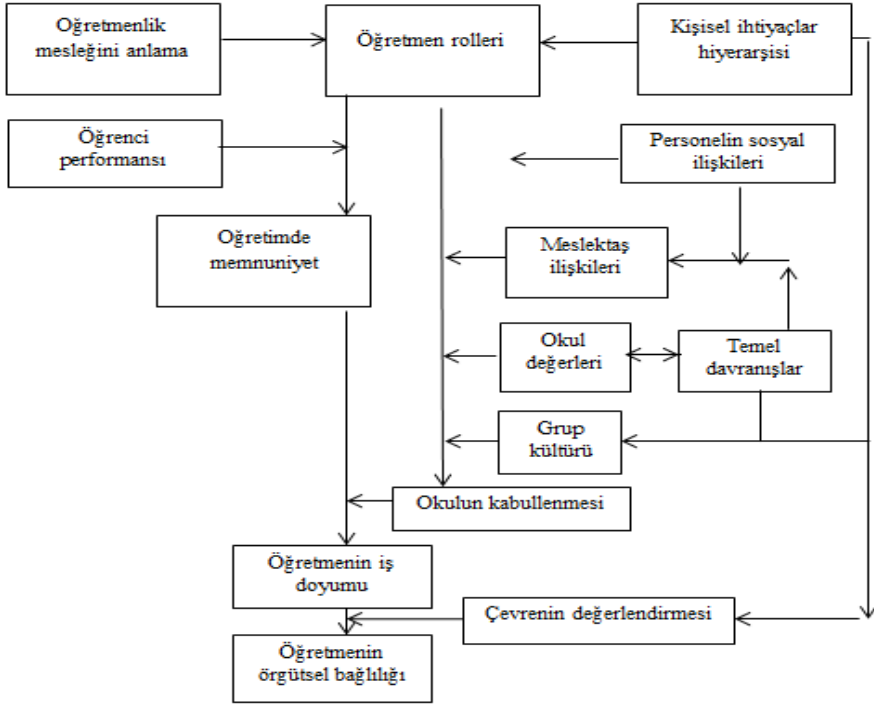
Öğretmenlik mesleğini anlama

Öğretmen rolleri

Kişisel ihtiyaçlar hiyerarşisi

Öğrenci performansı

Personelin sosyal ilişkileri

Öğretimde memnuniyet

Meslektaş ilişkileri

Okul değerleri

Temel davranışlar

Grup kültürü

Okulun kabullenmesi

Öğretmenin iş doyumu

Çevrenin değerlendirmesi

Öğretmenin örgütsel bağlılığı